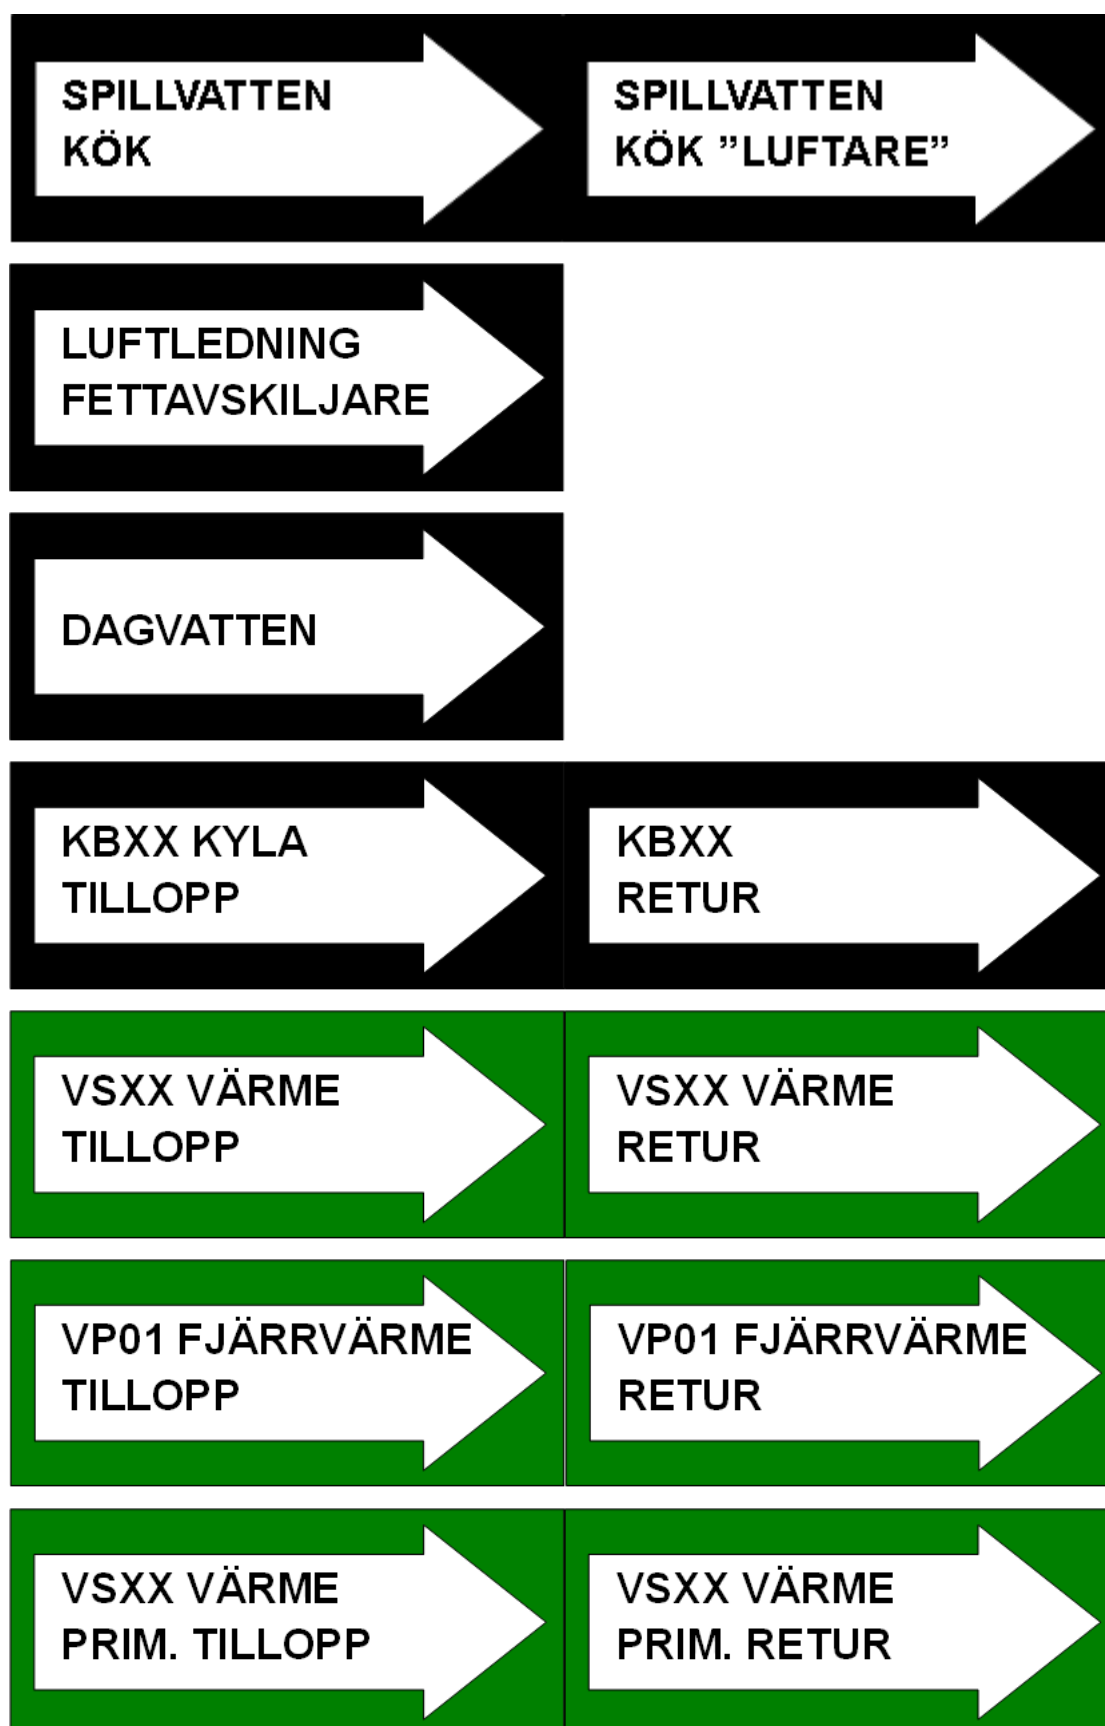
SPILLVATTEN
KÖK

SPILLVATTEN
KÖK ”LUFTARE”

LUFTLEDNING
FETTAVSKILJARE

DAGVATTEN

KBXX KYLA
TILLOPP

KBXX
RETUR

VSXX VÄRME
TILLOPP

VSXX VÄRME
RETUR

VP01 FJÄRRVÄRME
TILLOPP

VP01 FJÄRRVÄRME
RETUR

VSXX VÄRME
PRIM. TILLOPP

VSXX VÄRME
PRIM. RETUR